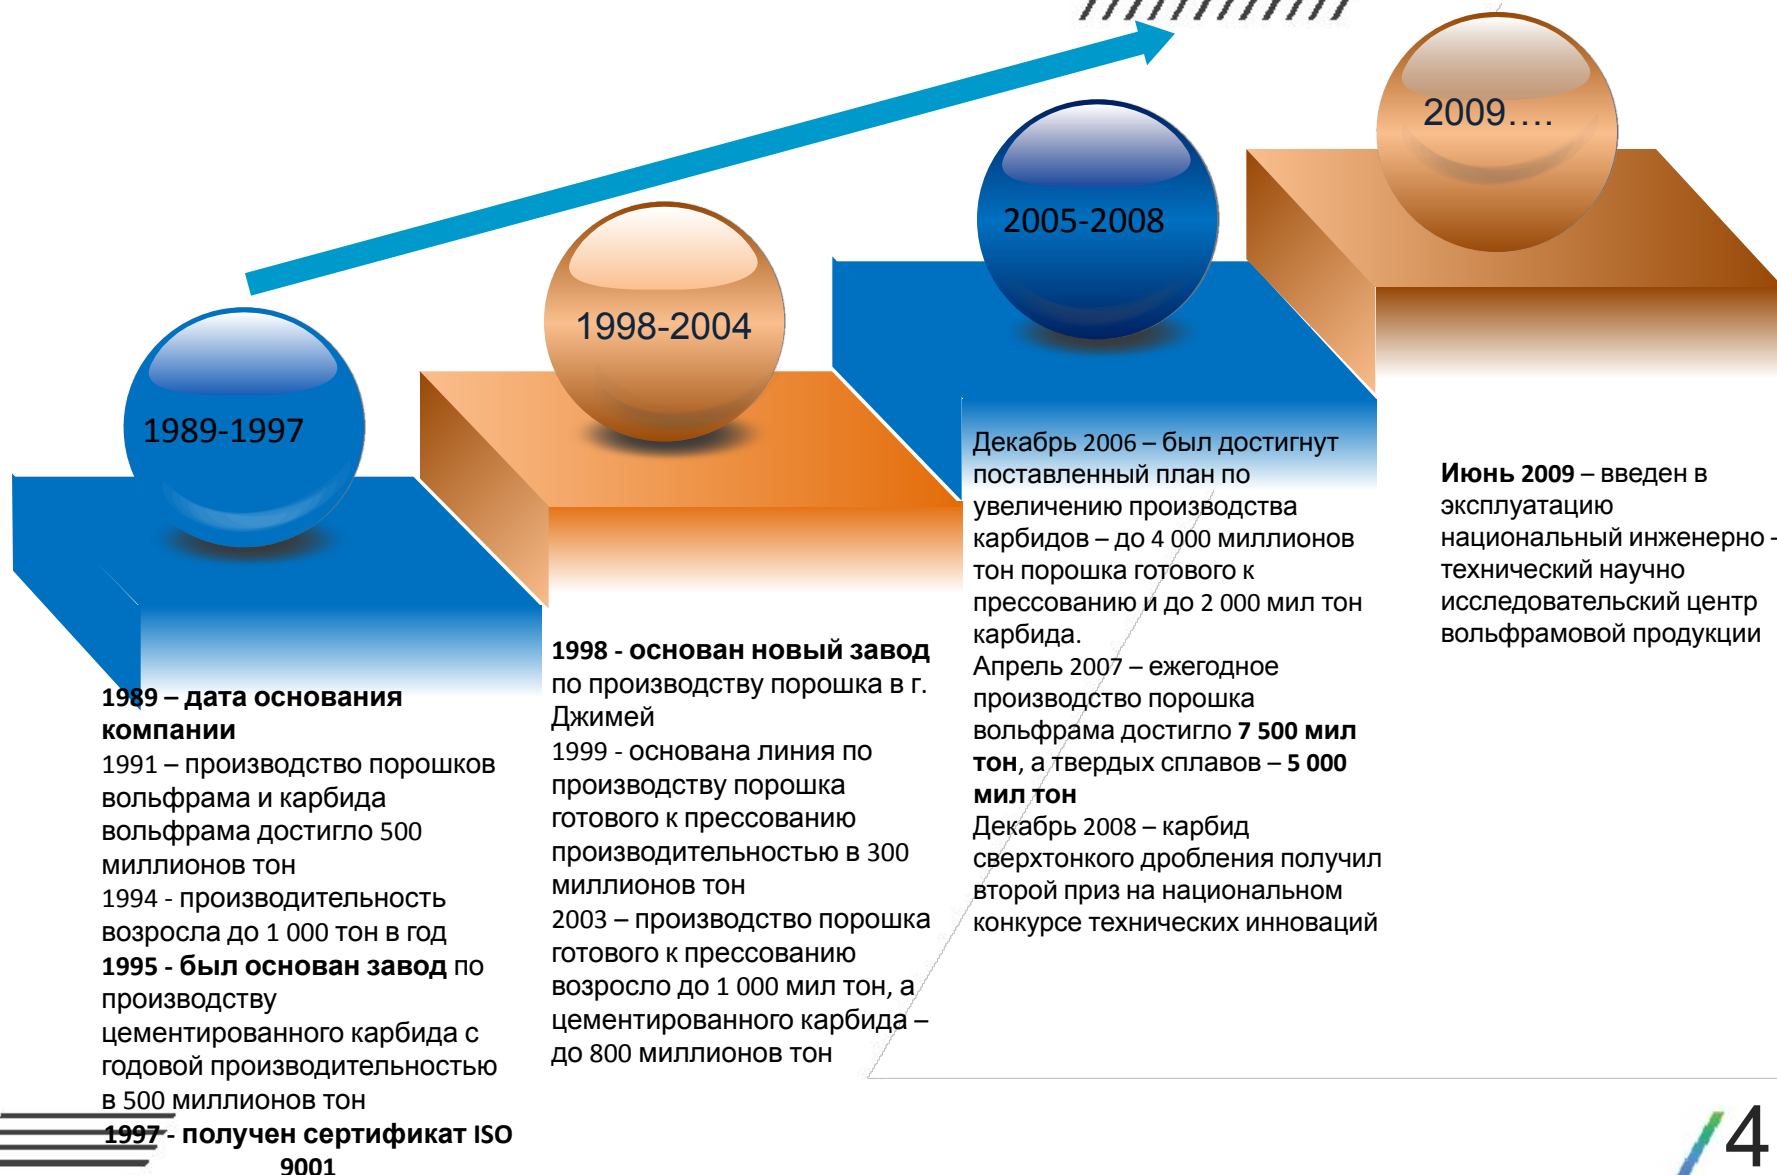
1989-1997

1998-2004

2005-2008

2009….

**1989 – дата основания компании**
1991 – производство порошков вольфрама и карбида вольфрама достигло 500 миллионов тон
1994 - производительность возросла до 1 000 тон в год
**1995 - был основан завод** по производству цементированного карбида с годовой производительностью в 500 миллионов тон
**1997 - получен сертификат ISO 9001**

**1998 - основан новый завод** по производству порошка в г. Джимей
1999 - основана линия по производству порошка готового к прессованию производительностью в 300 миллионов тон
2003 – производство порошка готового к прессованию возросло до 1 000 мил тон, а цементированного карбида – до 800 миллионов тон

Декабрь 2006 – был достигнут поставленный план по увеличению производства карбидов – до 4 000 миллионов тон порошка готового к прессованию и до 2 000 мил тон карбида.
Апрель 2007 – ежегодное производство порошка вольфрама достигло **7 500 мил тон**, а твердых сплавов – **5 000 мил тон**
Декабрь 2008 – карбид сверхтонкого дробления получил второй приз на национальном конкурсе технических инноваций

**Июнь 2009** – введен в эксплуатацию национальный инженерно - технический научно исследовательский центр вольфрамовой продукции

4